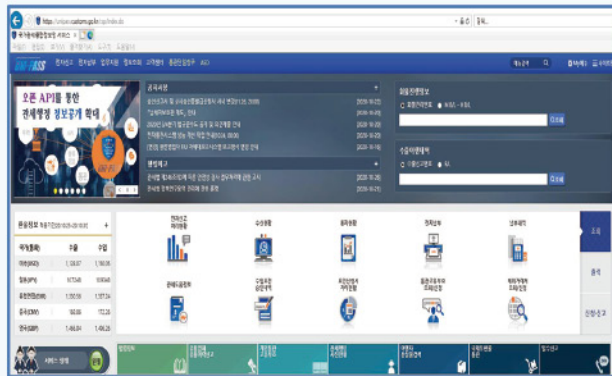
https://unipass.customs.go.kr/csp/index.do

국가관세종합정보망 서비스

UNI-PASS

오픈 API를 통한
관세행정 정보공개 확대

공지사항

뉴스레터

화물진행정보

조회

수출이행내역

조회

환율정보

국가(통화) | 수출 | 수입
--- | --- | ---
미국(USD) | 1,138.07 | 1,160.06
일본(JPY) | 10.73.45 | 10.93.45
유럽연합(EUR) | 1,353.59 | 1,377.24
중국(CNY) | 168.85 | 172.28
영국(GBP) | 1,468.84 | 1,496.28

조회

통계

신청·신고

서비스 안내